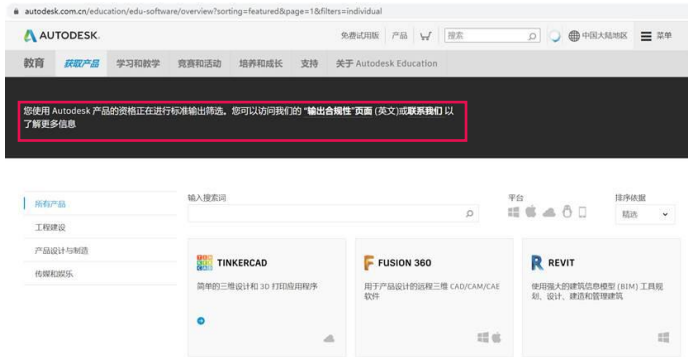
autodesk.com.cn/education/edu-software/overview?sorting=featured&page=1&filters=individual

AUTODESK.

免费试用版 产品 搜索 中国大陆地区 菜单

教育 获取产品 学习和教学 竞赛和活动 培养和成长 支持 关于 Autodesk Education

您使用 Autodesk 产品的资格正在进行标准输出筛选。您可以访问我们的 "输出合规性"页面 (英文)或联系我们 以了解更多信息

所有产品

工程建设

产品设计与制造

传媒和娱乐

输入搜索词

平台

排序依据

精选

TINKERCAD

简单的三维设计和 3D 打印应用程序

FUSION 360

用于产品设计的远程三维 CAD/CAM/CAE 软件

REVIT

使用强大的建筑信息模型 (BIM) 工具规划、设计、建造和管理建筑